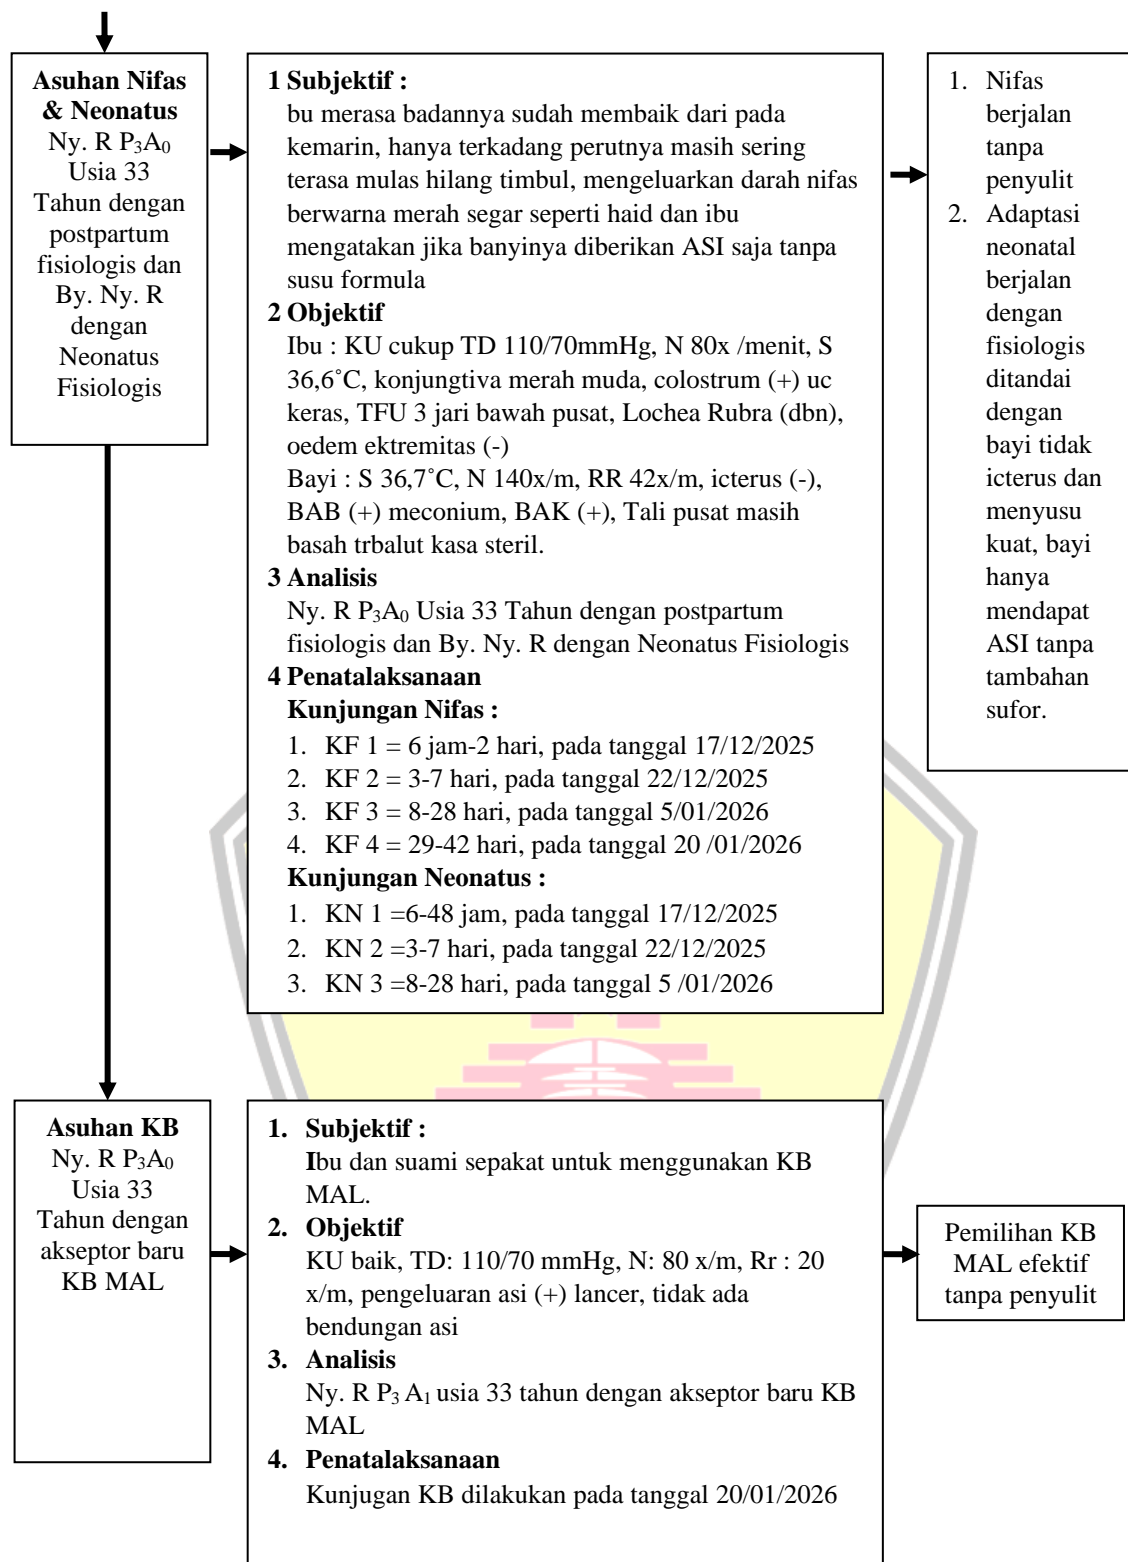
**Asuhan Nifas & Neonatus**
Ny. R $P_3A_0$ Usia 33 Tahun dengan postpartum fisiologis dan By. Ny. R dengan Neonatus Fisiologis

**1 Subjektif :**
bu merasa badannya sudah membaik dari pada kemarin, hanya terkadang perutnya masih sering terasa mulas hilang timbul, mengeluarkan darah nifas berwarna merah segar seperti haid dan ibu mengatakan jika banyinya diberikan ASI saja tanpa susu formula

**2 Objektif**
Ibu : KU cukup TD 110/70mmHg, N 80x /menit, S 36,6˚C, konjungtiva merah muda, colostrum (+) uc keras, TFU 3 jari bawah pusat, Lochea Rubra (dbn), oedem ektremitas (-)
Bayi : S 36,7˚C, N 140x/m, RR 42x/m, icterus (-), BAB (+) meconium, BAK (+), Tali pusat masih basah trbalut kasa steril.

**3 Analisis**
Ny. R $P_3A_0$ Usia 33 Tahun dengan postpartum fisiologis dan By. Ny. R dengan Neonatus Fisiologis

**4 Penatalaksanaan**
**Kunjungan Nifas :**
1. KF 1 = 6 jam-2 hari, pada tanggal 17/12/2025
2. KF 2 = 3-7 hari, pada tanggal 22/12/2025
3. KF 3 = 8-28 hari, pada tanggal 5/01/2026
4. KF 4 = 29-42 hari, pada tanggal 20 /01/2026

**Kunjungan Neonatus :**
1. KN 1 =6-48 jam, pada tanggal 17/12/2025
2. KN 2 =3-7 hari, pada tanggal 22/12/2025
3. KN 3 =8-28 hari, pada tanggal 5 /01/2026

1. Nifas berjalan tanpa penyulit
2. Adaptasi neonatal berjalan dengan fisiologis ditandai dengan bayi tidak icterus dan menyusu kuat, bayi hanya mendapat ASI tanpa tambahan sufor.

**Asuhan KB**
Ny. R $P_3A_0$ Usia 33 Tahun dengan akseptor baru KB MAL

1. **Subjektif :**
**I**bu dan suami sepakat untuk menggunakan KB MAL.
2. **Objektif**
KU baik, TD: 110/70 mmHg, N: 80 x/m, Rr : 20 x/m, pengeluaran asi (+) lancer, tidak ada bendungan asi
3. **Analisis**
Ny. R $P_3$ $A_1$ usia 33 tahun dengan akseptor baru KB MAL
4. **Penatalaksanaan**
Kunjungan KB dilakukan pada tanggal 20/01/2026

Pemilihan KB MAL efektif tanpa penyulit